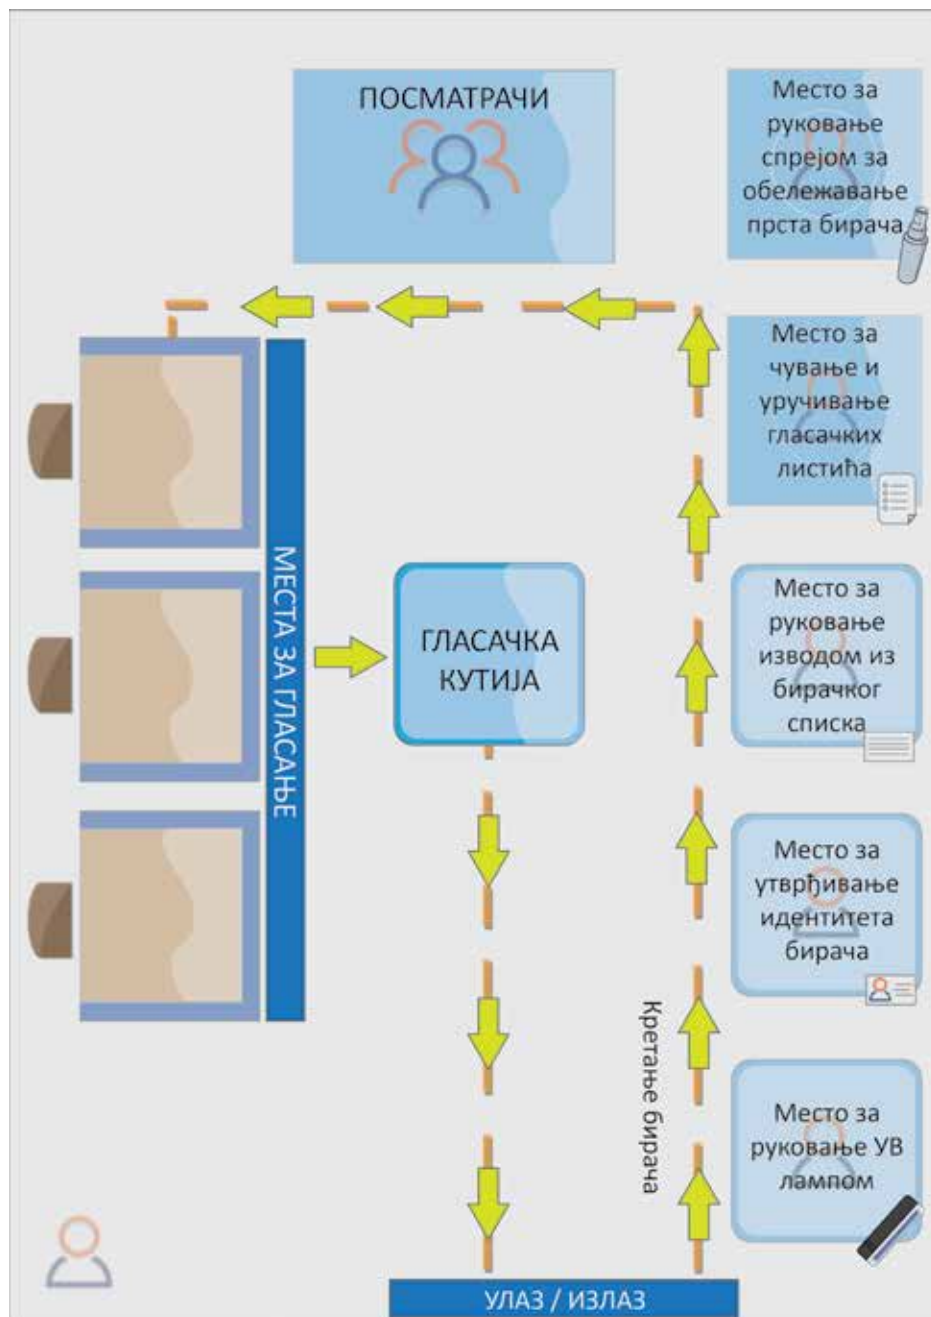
ПОСМАТРАЧИ

Место за руковање спрејом за обележавање прста бирача

Место за чување и уручивање гласачких листића

Место за руковање изводом из бирачког списка

Место за утврђивање идентитета бирача

Место за руковање УВ лампом

МЕСТА ЗА ГЛАСАЊЕ

ГЛАСАЧКА КУТИЈА

Кретање бирача

УЛАЗ / ИЗЛАЗ